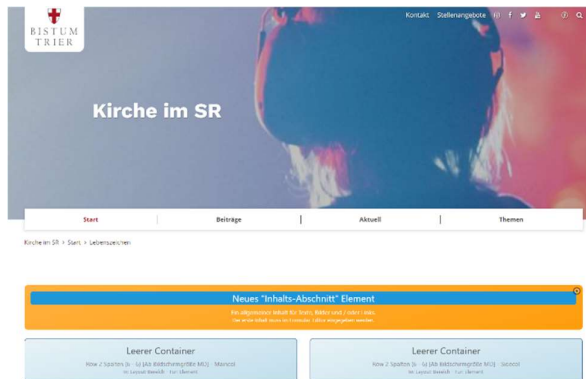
BISTUM TRIER

Kontakt Stellenangebote

Kirche im SR

Start | Beiträge | Aktuell | Themen

Kirche im SR > Start > Lebenszeichen

Neues "Inhalts-Abschnitt" Element

Ein allgemeiner Inhalt für Texte, Bilder und / oder Links.
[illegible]

Leerer Container
Row 2 Spalten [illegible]
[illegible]

Leerer Container
Row 2 Spalten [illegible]
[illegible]